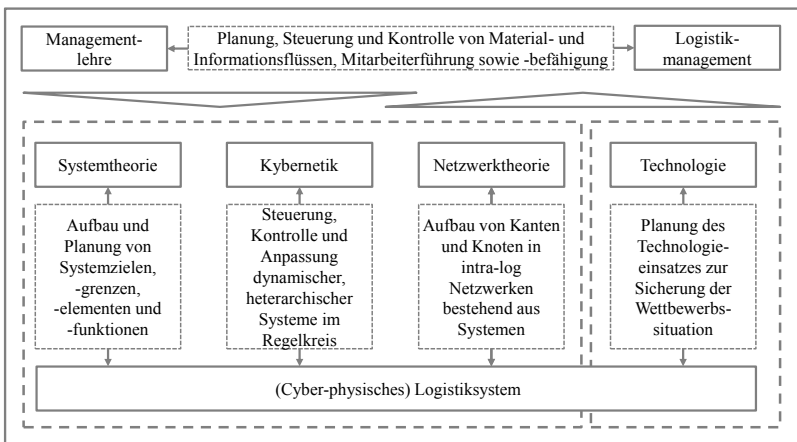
Managementlehre

Planung, Steuerung und Kontrolle von Material- und Informationsflüssen, Mitarbeiterführung sowie -befähigung

Logistikmanagement

Systemtheorie

Aufbau und Planung von Systemzielen, -grenzen, -elementen und -funktionen

Kybernetik

Steuerung, Kontrolle und Anpassung dynamischer, heterarchischer Systeme im Regelkreis

Netzwerktheorie

Aufbau von Kanten und Knoten in intra-log Netzwerken bestehend aus Systemen

Technologie

Planung des Technologieeinsatzes zur Sicherung der Wettbewerbssituation

(Cyber-physisches) Logistiksystem